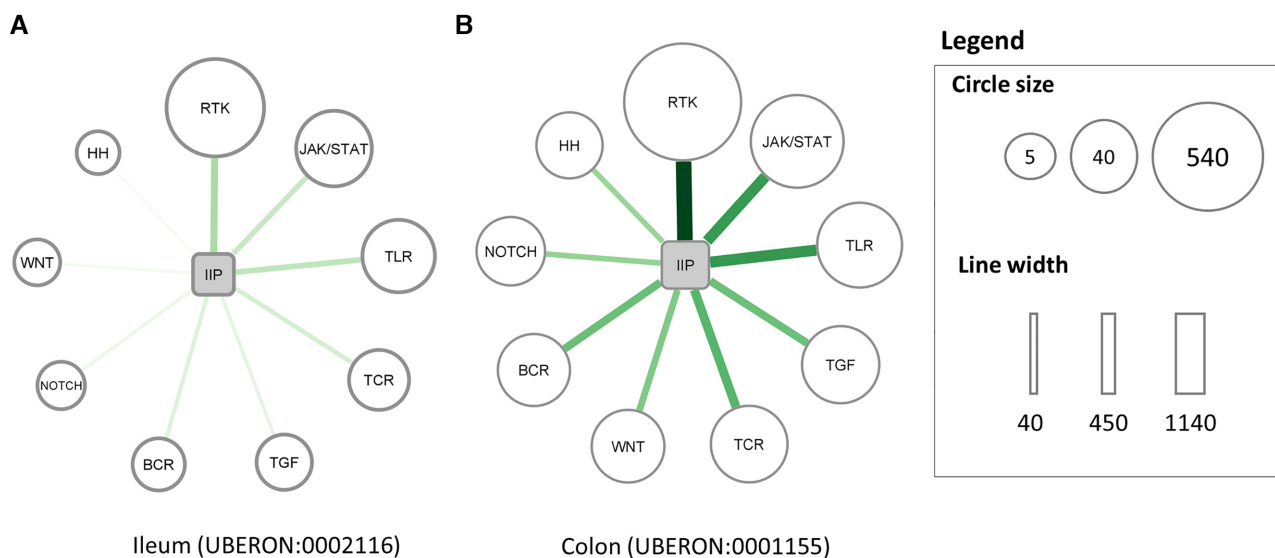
A

RTK

HH

JAK/STAT

WNT

IIP

TLR

NOTCH

TCR

BCR

TGF

Ileum (UBERON:0002116)

B

RTK

HH

JAK/STAT

NOTCH

IIP

TLR

BCR

TGF

WNT

TCR

Colon (UBERON:0001155)

Legend

Circle size

5

40

540

Line width

40

450

1140